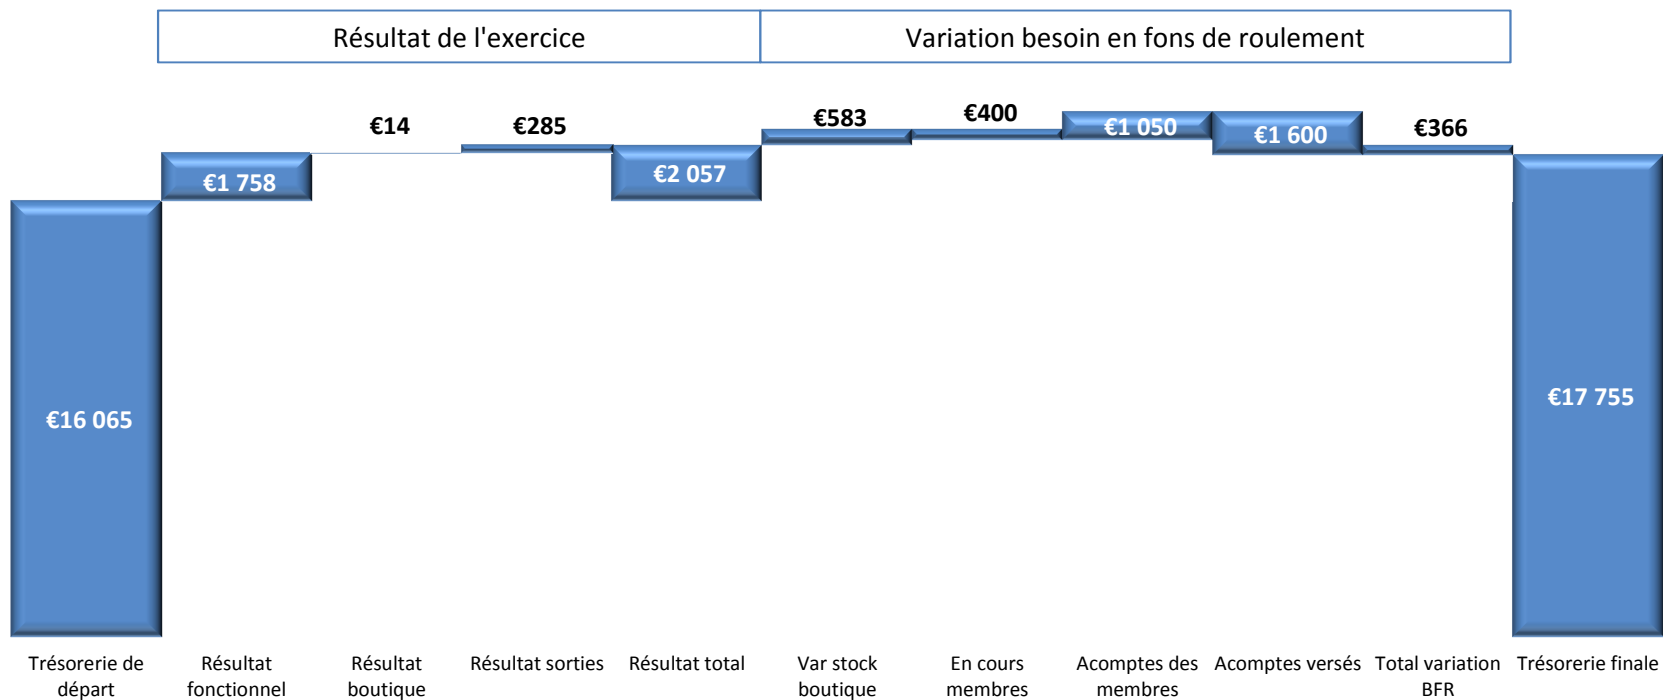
Résultat de l'exercice

Variation besoin en fons de roulement

€16 065

€1 758

€14

€285

€2 057

€583

€400

€1 050

€1 600

€366

€17 755

Trésorerie de départ

Résultat fonctionnel

Résultat boutique

Résultat sorties

Résultat total

Var stock boutique

En cours membres

Acomptes des membres

Acomptes versés

Total variation BFR

Trésorerie finale